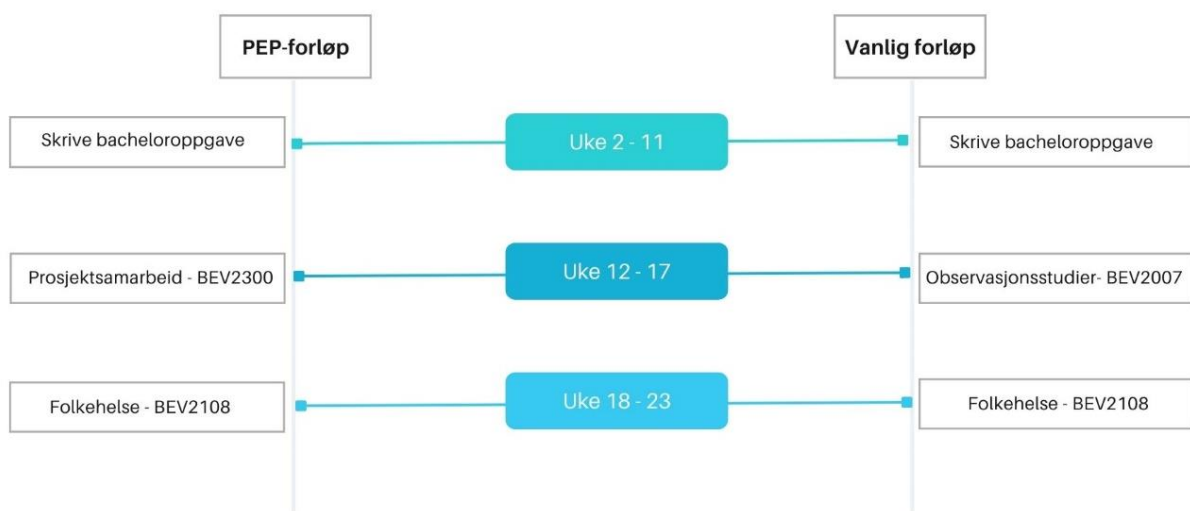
PEP-forløp

Vanlig forløp

Skrive bacheloroppgave

Uke 2 - 11

Skrive bacheloroppgave

Prosjektsamarbeid - BEV2300

Uke 12 - 17

Observasjonsstudier- BEV2007

Folkehelse - BEV2108

Uke 18 - 23

Folkehelse - BEV2108